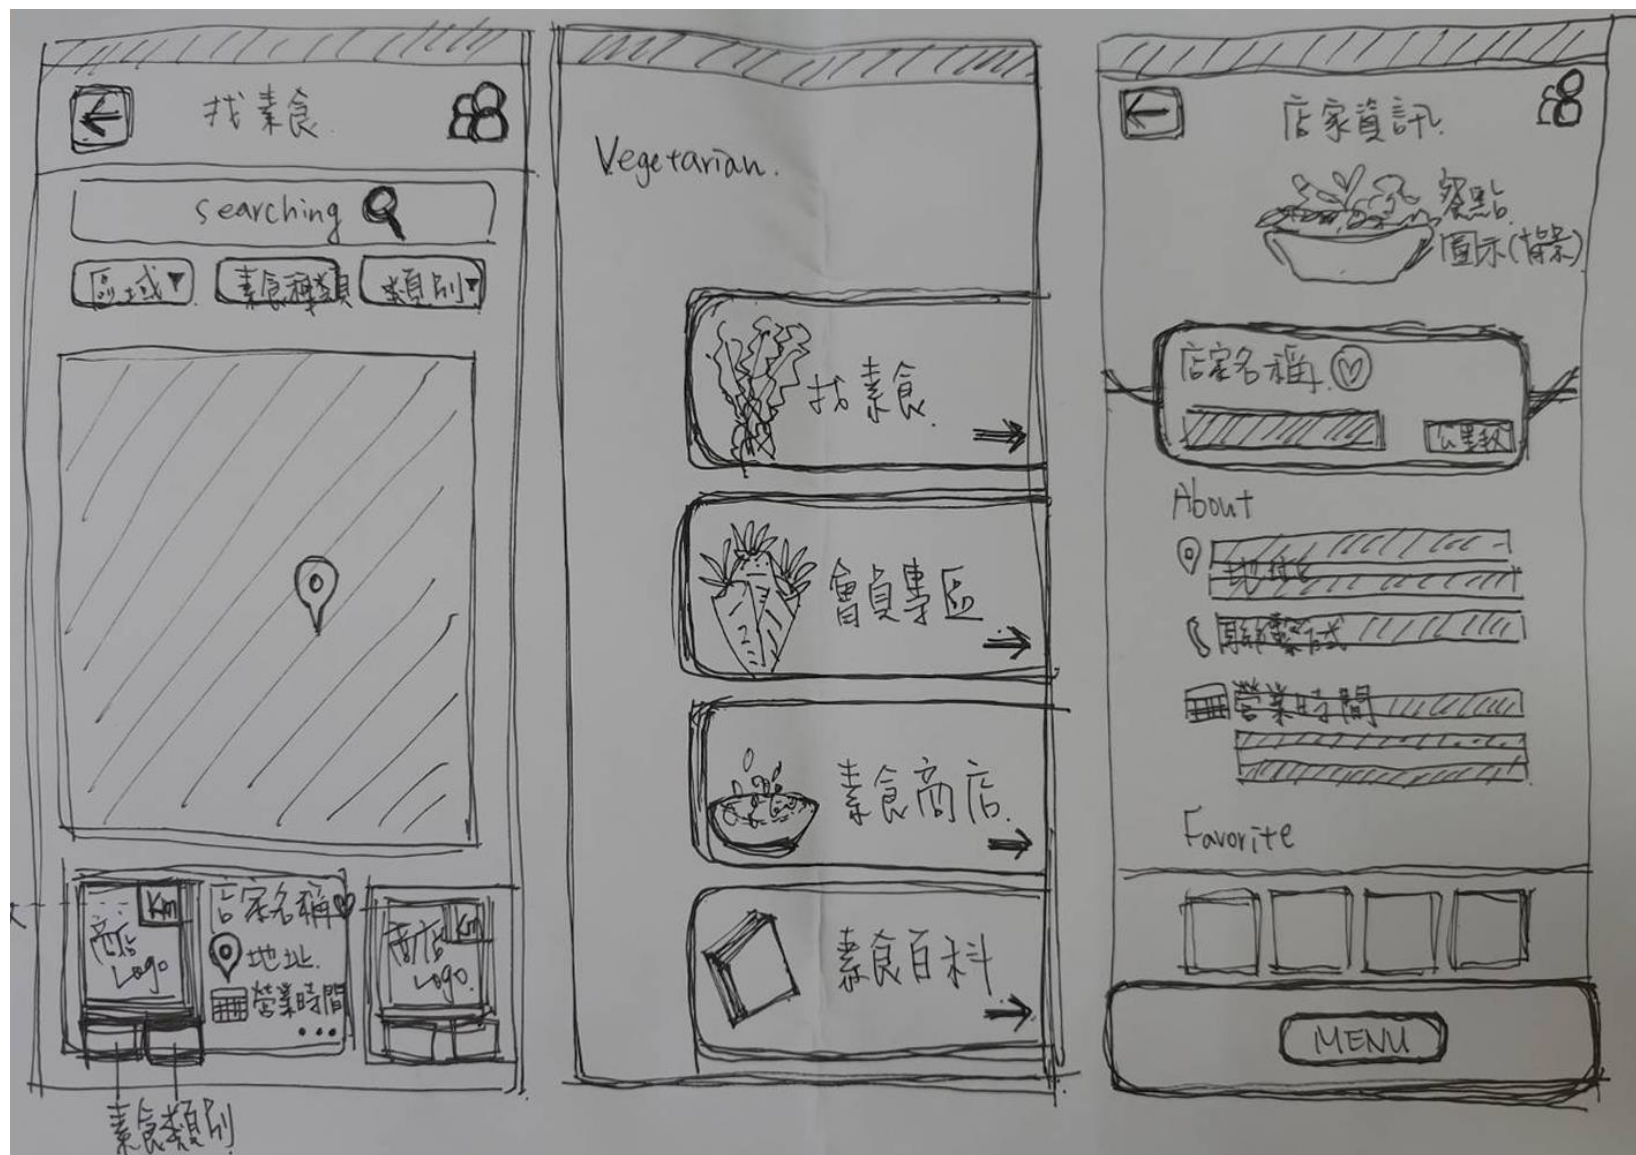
找素食

searching

區域▼ 素食種類 類別▼

店家名稱
地址
營業時間
...

商店 Logo Km

商店 Logo Km

素食類別

Vegetarian.

找素食

會員專區

素食商店

素食百科

店家資訊

餐點圖示(背景)

店家名稱

公里數

About

地址

聯繫方式

營業時間

Favorite

MENU